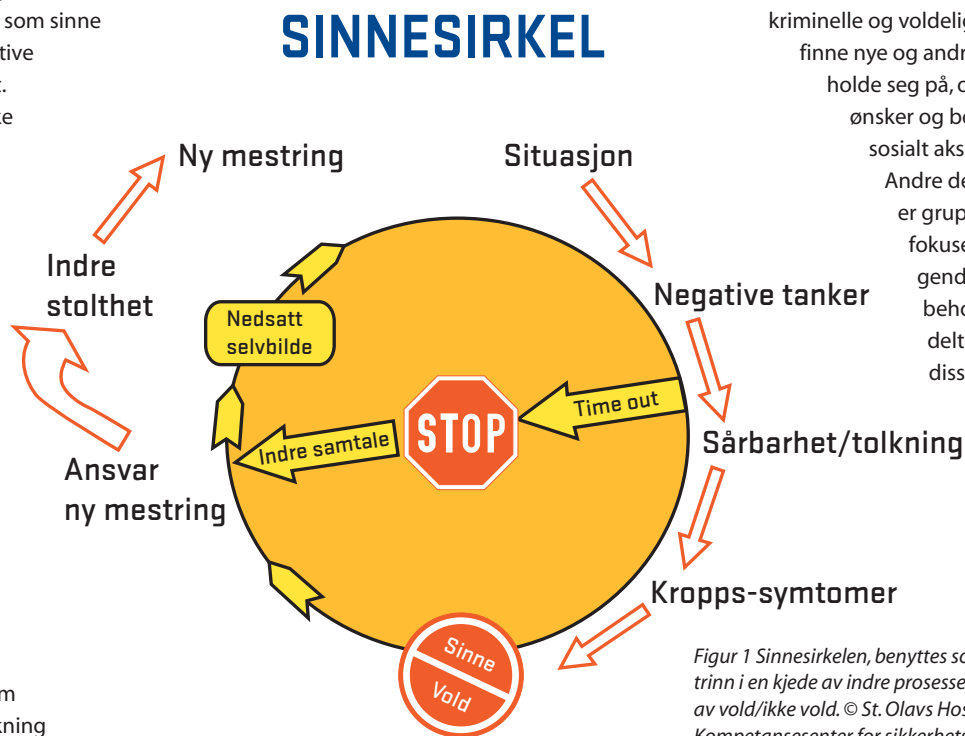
som sinne
tive
t.
ke

SINNESIRKEL

kriminelle og voldelig
finne nye og andr
holde seg på, o
ønsker og be
sosialt aks
Andre de
er grup
fokuse
gend
beho
delt
diss

Ny mestring
Situasjon
Negative tanker
Sårbarhet/tolkning
Kropps-symtomer
Sinne
Vold
Ansvar ny mestring
Indre stolthet
Nedsatt selvbilde
STOP
Time out
Indre samtale

m
kning

Figur 1 Sinnesirkelen, benyttes so
trinn i en kjede av indre prosesse
av vold/ikke vold. © St. Olavs Hos
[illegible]